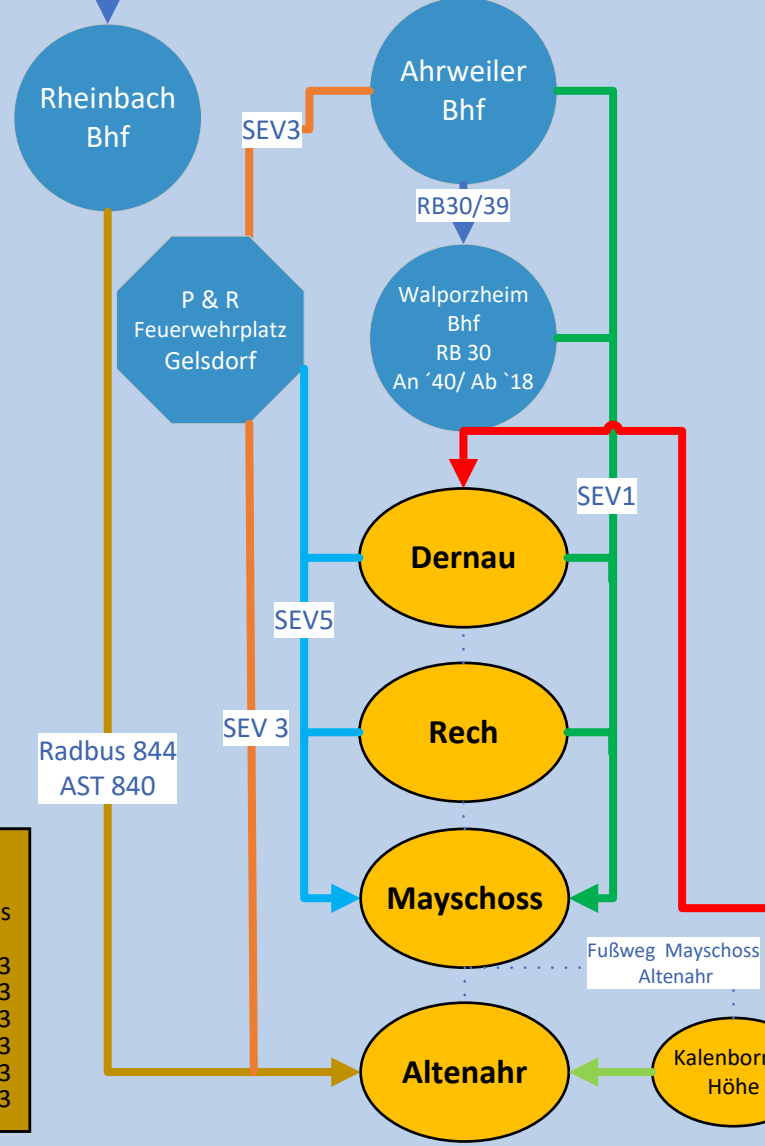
Rheinbach Bhf

Ahrweiler Bhf

SEV3

RB30/39

P & R Feuerwehrplatz Gelsdorf

Walporzheim Bhf RB 30 An ´40/ Ab `18

SEV1

Dernau

SEV5

Rech

SEV 3

Radbus 844 AST 840

Mayschoss

s
3
3
3
3
3
3

Fußweg Mayschoss Altenahr

Altenahr

Kalenborn Höhe